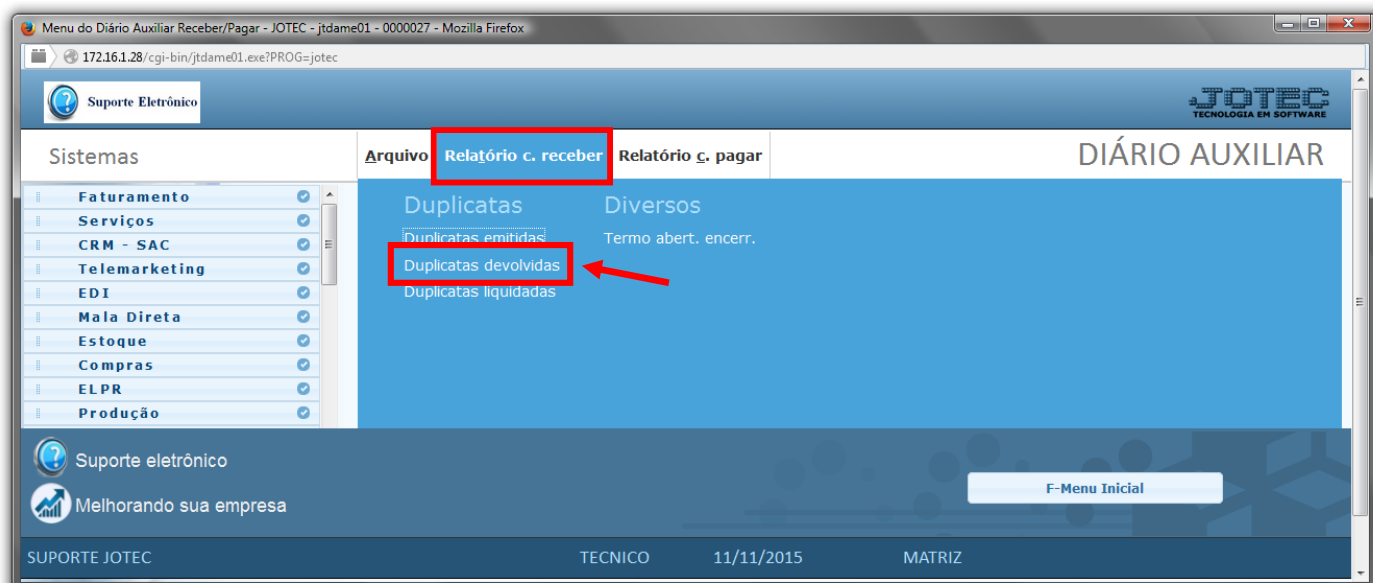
Menu do Diário Auxiliar Receber/Pagar - JOTEC - jtdame01 - 0000027 - Mozilla Firefox

172.16.1.28/cgi-bin/jtdame01.exe?PROG=jotec

Suporte Eletrônico

JOTEC
TECNOLOGIA EM SOFTWARE

Sistemas

Arquivo Relatório c. receber Relatório c. pagar

DIÁRIO AUXILIAR

Faturamento
Serviços
CRM - SAC
Telemarketing
EDI
Mala Direta
Estoque
Compras
ELPR
Produção

Duplicatas
Duplicatas emitidas
Duplicatas devolvidas
Duplicatas liquidadas

Diversos
Termo abert. encerr.

Suporte eletrônico
Melhorando sua empresa

F-Menu Inicial

SUPORTE JOTEC TECNICO 11/11/2015 MATRIZ